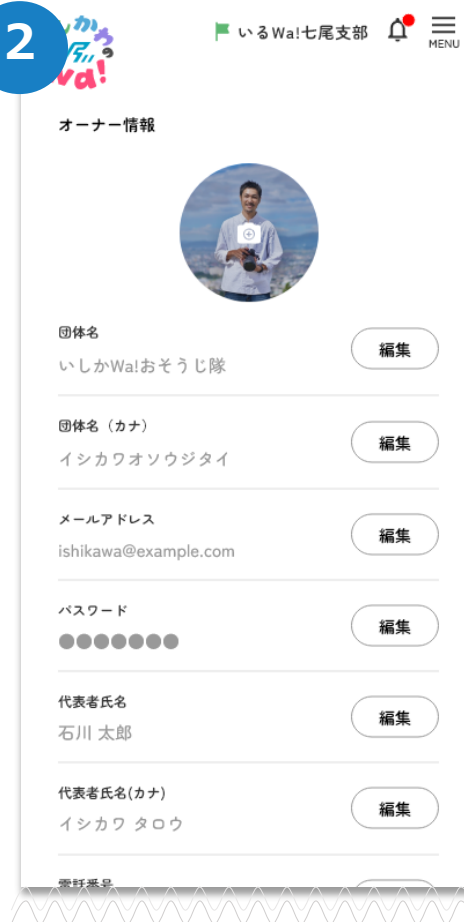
2

いるWa!七尾支部

MENU

オーナー情報

団体名
いしかWa!おそうじ隊
編集

団体名（カナ）
イシカワオソウジタイ
編集

メールアドレス
ishikawa@example.com
編集

パスワード
●●●●●●●
編集

代表者氏名
石川 太郎
編集

代表者氏名(カナ)
イシカワ タロウ
編集

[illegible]